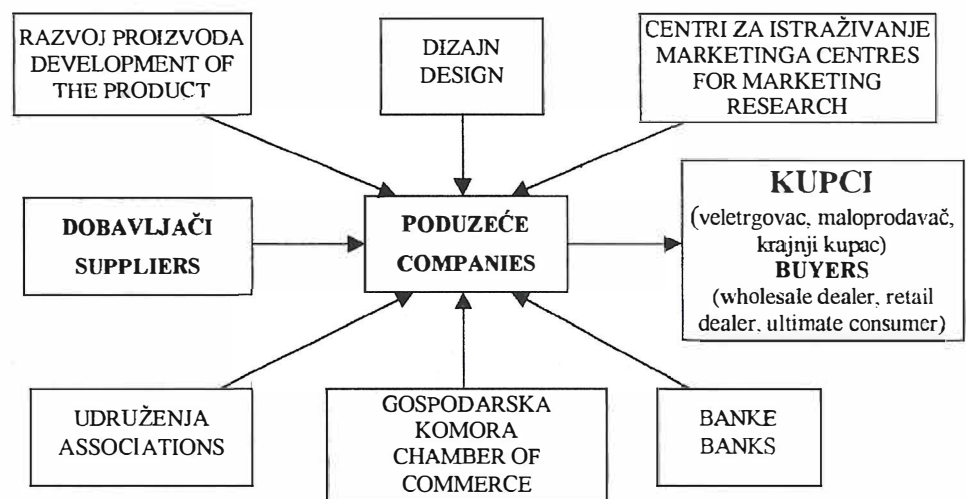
RAZVOJ PROIZVODA DEVELOPMENT OF THE PRODUCT

DIZAJN DESIGN

CENTRI ZA ISTRAŽIVANJE MARKETINGA CENTRES FOR MARKETING RESEARCH

DOBAVLJAČI SUPPLIERS

PODUZEĆE COMPANIES

KUPCI (veletrgovac, maloprodavač, krajnji kupac) BUYERS (wholesale dealer, retail dealer, ultimate consumer)

UDRUŽENJA ASSOCIATIONS

GOSPODARSKA KOMORA CHAMBER OF COMMERCE

BANKE BANKS